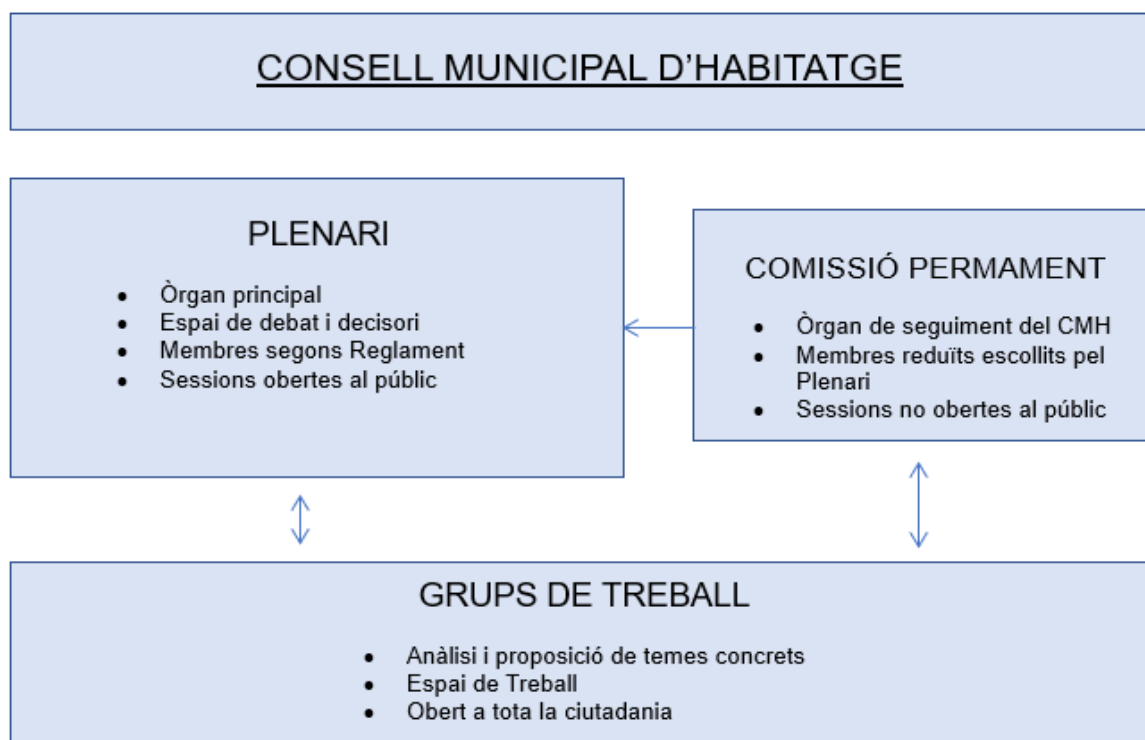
CONSELL MUNICIPAL D'HABITATGE

PLENARI

- Òrgan principal
- Espai de debat i decisori
- Membres segons Reglament
- Sessions obertes al públic

COMISSIÓ PERMAMENT

- Òrgan de seguiment del CMH
- Membres reduïts escollits pel Plenari
- Sessions no obertes al públic

GRUPS DE TREBALL

- Anàlisi i proposició de temes concrets
- Espai de Treball
- Obert a tota la ciutadania